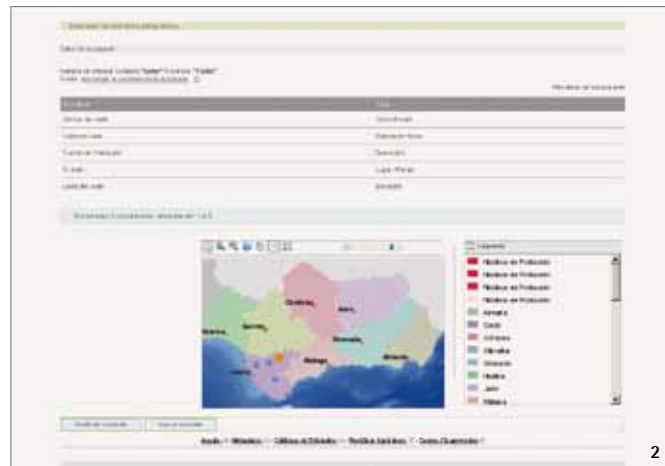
Córdoba
Jaén
Sevilla
Huelva
Granada
Almería
Málaga
Cádiz

Parámetros de Protección
Parámetros de Protección
Parámetros de Protección
Parámetros de Protección
Almería
Cádiz
Córdoba
Granada
Huelva
Jaén
Málaga

2